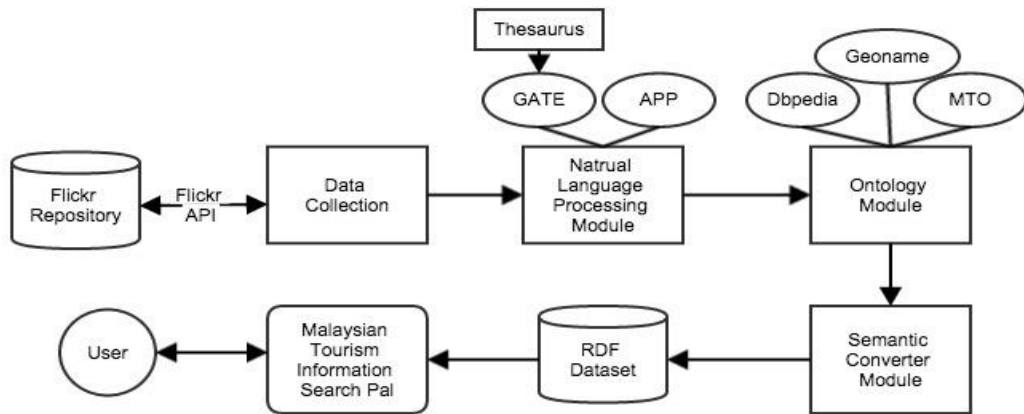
Thesaurus

GATE

APP

Geoname

Dbpedia

MTO

Flickr Repository

Flickr API

Data Collection

Natrual Language Processing Module

Ontology Module

Semantic Converter Module

RDF Dataset

Malaysian Tourism Information Search Pal

User